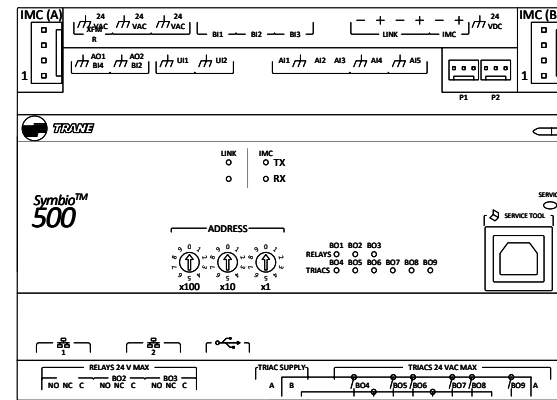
IMC (A)
24 VAC XFMR
24 VAC
24 VAC
BI1 BI2 BI3
LINK
IMC
24 VDC
IMC (B)
1
AO1 BI4
AO2 BI2
UI1
UI2
AI1 AI2 AI3 AI4 AI5
P1 P2
1
TRANE
LINK
IMC
TX
RX
Symbio™ 500
SERVICE
SERVICE TOOL
ADDRESS
x100 x10 x1
BO1 BO2 BO3
RELAYS
BO4 BO5 BO6 BO7 BO8 BO9
TRIACS
1
2
RELAYS 24 V MAX
NO NC C
BO2
NO NC C
BO3
NO NC C
TRIAC SUPPLY
A B
TRIACS 24 VAC MAX
BO4
BO5
BO6
BO7
BO8
BO9
A